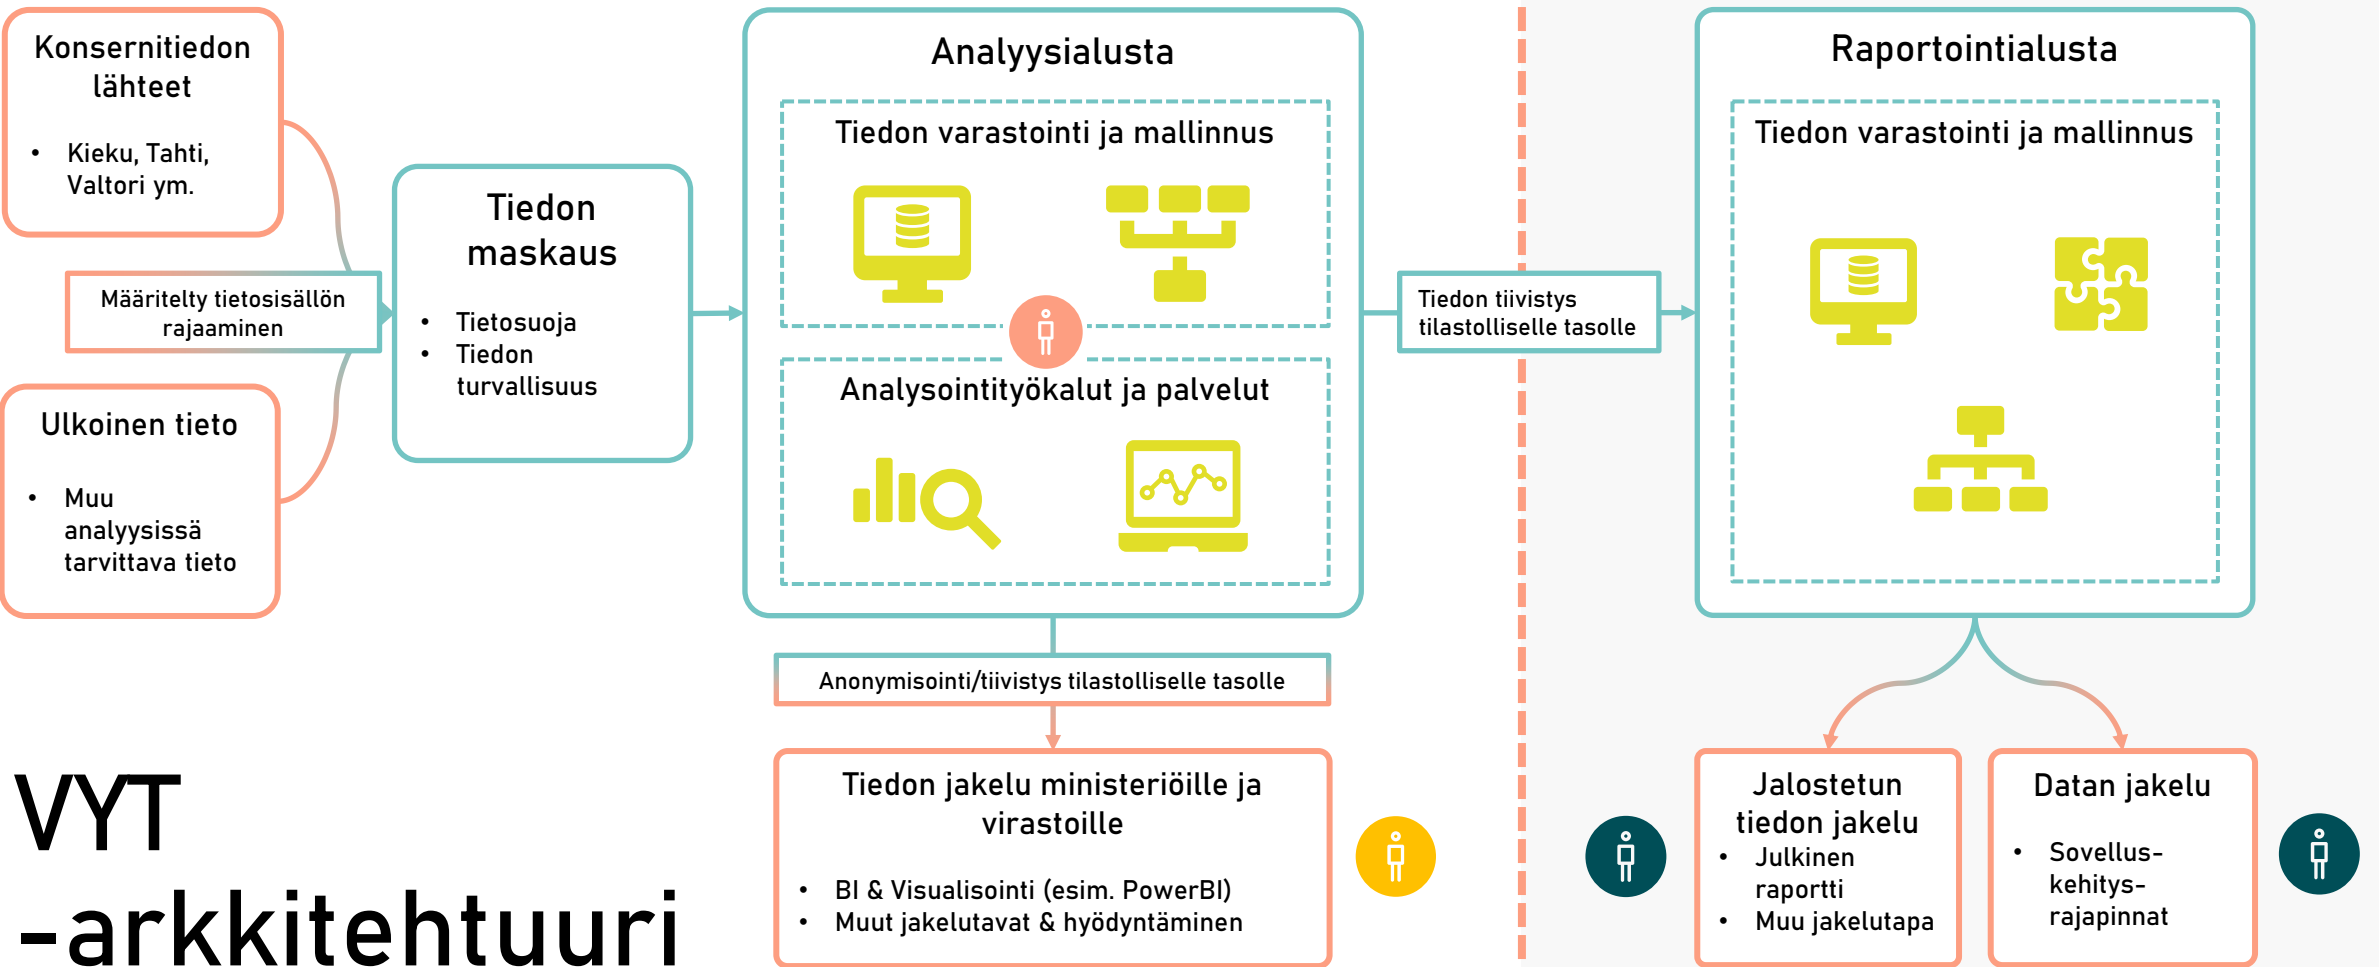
Konsernitiedon lähteet

- Kieku, Tahti, Valtori ym.

Määritelty tietosisällön rajaaminen

Ulkoinen tieto

- Muu analyysissä tarvittava tieto

Tiedon maskaus

- Tietosuoja
- Tiedon turvallisuus

Analyysialusta

Tiedon varastointi ja mallinnus

Analysointityökalut ja palvelut

Tiedon tiivistys tilastolliselle tasolle

Raportointialusta

Tiedon varastointi ja mallinnus

Anonymisointi/tiivistys tilastolliselle tasolle

Tiedon jakelu ministeriöille ja virastoille

- BI & Visualisointi (esim. PowerBI)
- Muut jakelutavat & hyödyntäminen

Jalostetun tiedon jakelu

- Julkinen raportti
- Muu jakelutapa

Datan jakelu

- Sovellus-kehitys-rajapinnat

VYT -arkkitehtuuri